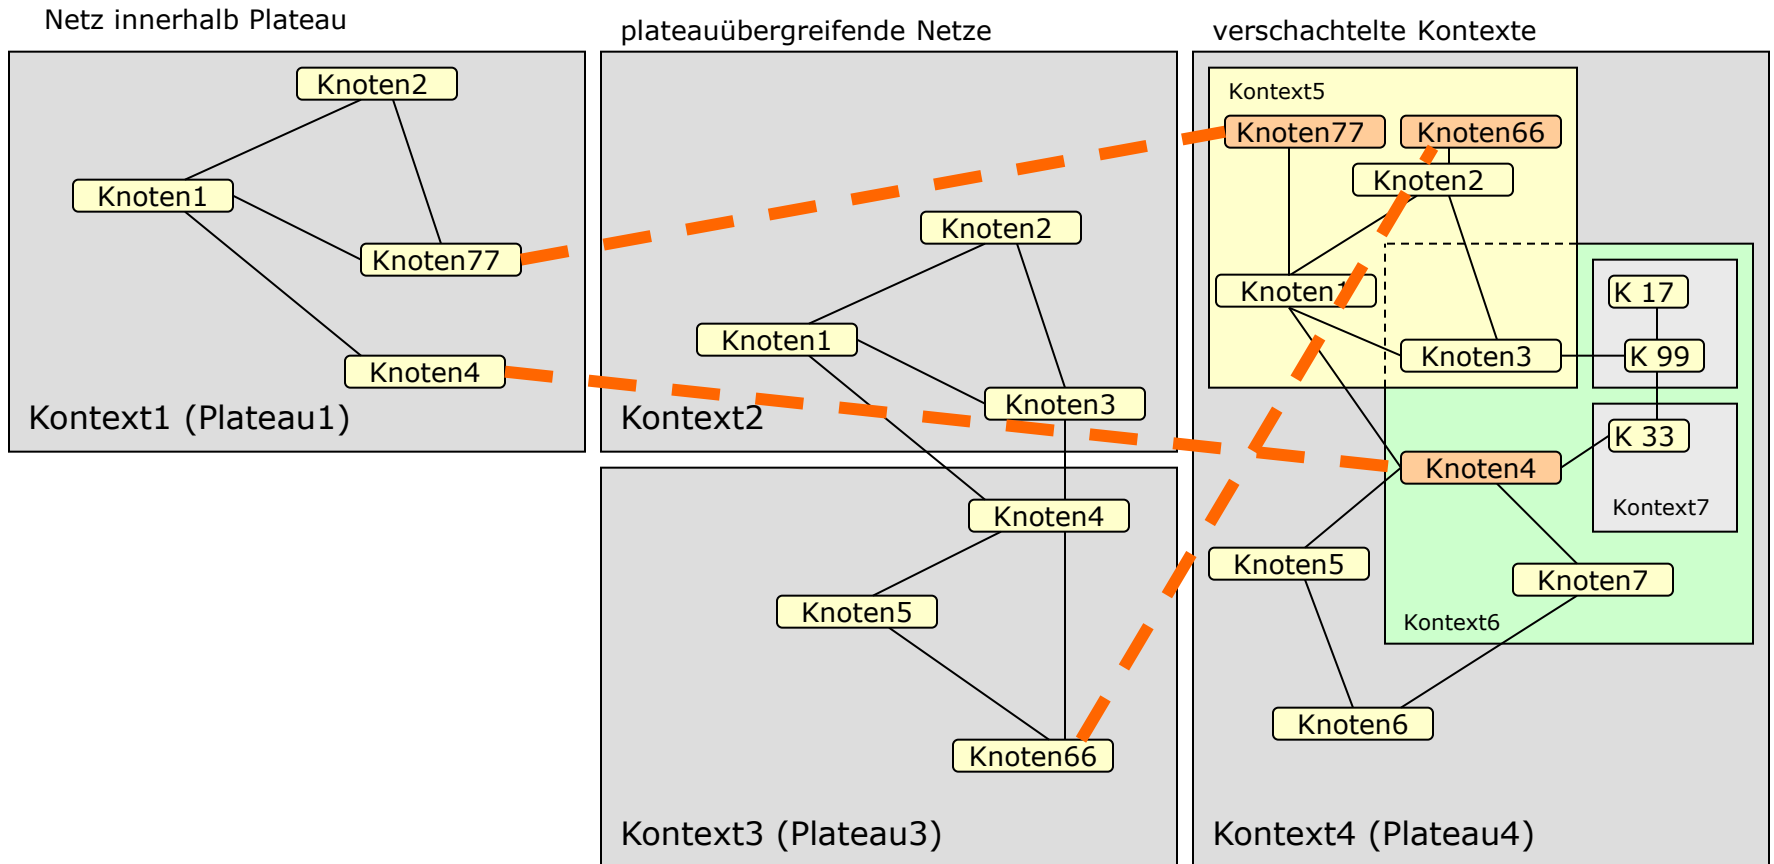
Netz innerhalb Plateau

Knoten2

Knoten1

Knoten77

Knoten4

Kontext1 (Plateau1)

plateauübergreifende Netze

Knoten2

Knoten1

Knoten3

Kontext2

Knoten4

Knoten5

Knoten66

Kontext3 (Plateau3)

verschachtelte Kontexte

Kontext5

Knoten77

Knoten66

Knoten2

Knoten1

Knoten3

K 17

K 99

K 33

Kontext7

Knoten4

Knoten5

Knoten7

Kontext6

Knoten6

Kontext4 (Plateau4)